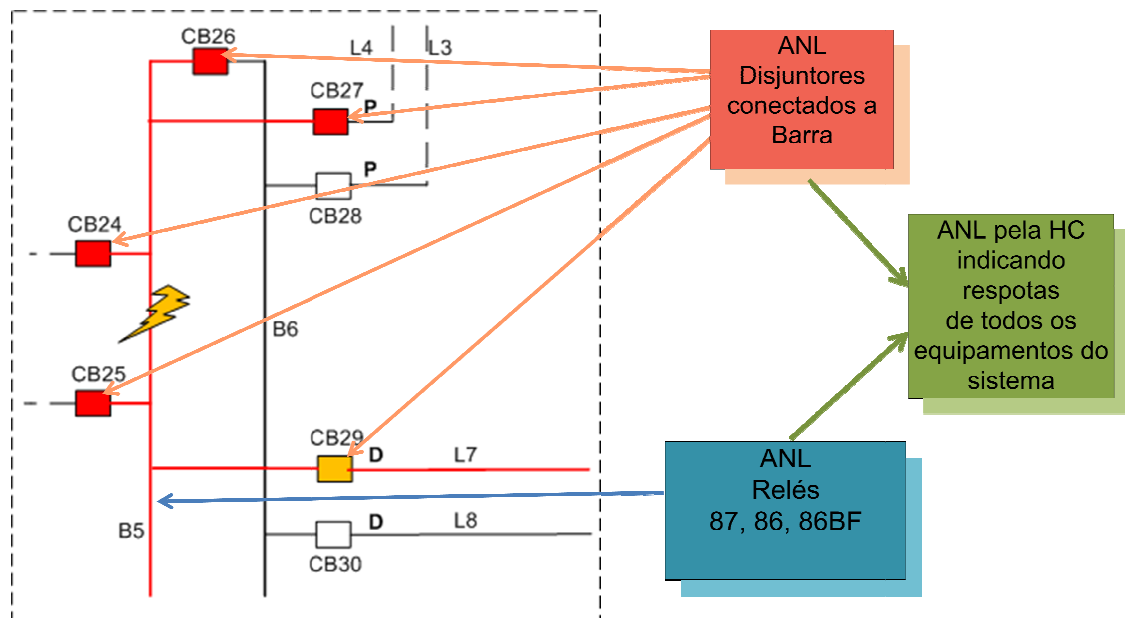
CB26

L4

L3

CB27

P

P

CB28

CB24

B6

CB25

CB29

D

L7

B5

D

L8

CB30

ANL
Disjuntores
conectados a
Barra

ANL pela HC
indicando
respotas
de todos os
equipamentos do
sistema

ANL
Relés
87, 86, 86BF